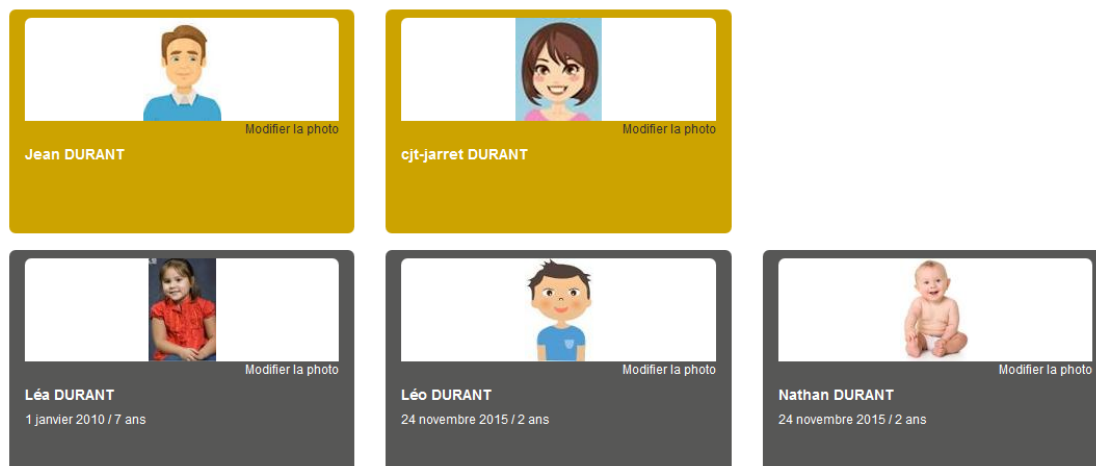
Modifier la photo
Jean DURANT

Modifier la photo
cjt-jarret DURANT

Modifier la photo
Léa DURANT
1 janvier 2010 / 7 ans

Modifier la photo
Léo DURANT
24 novembre 2015 / 2 ans

Modifier la photo
Nathan DURANT
24 novembre 2015 / 2 ans